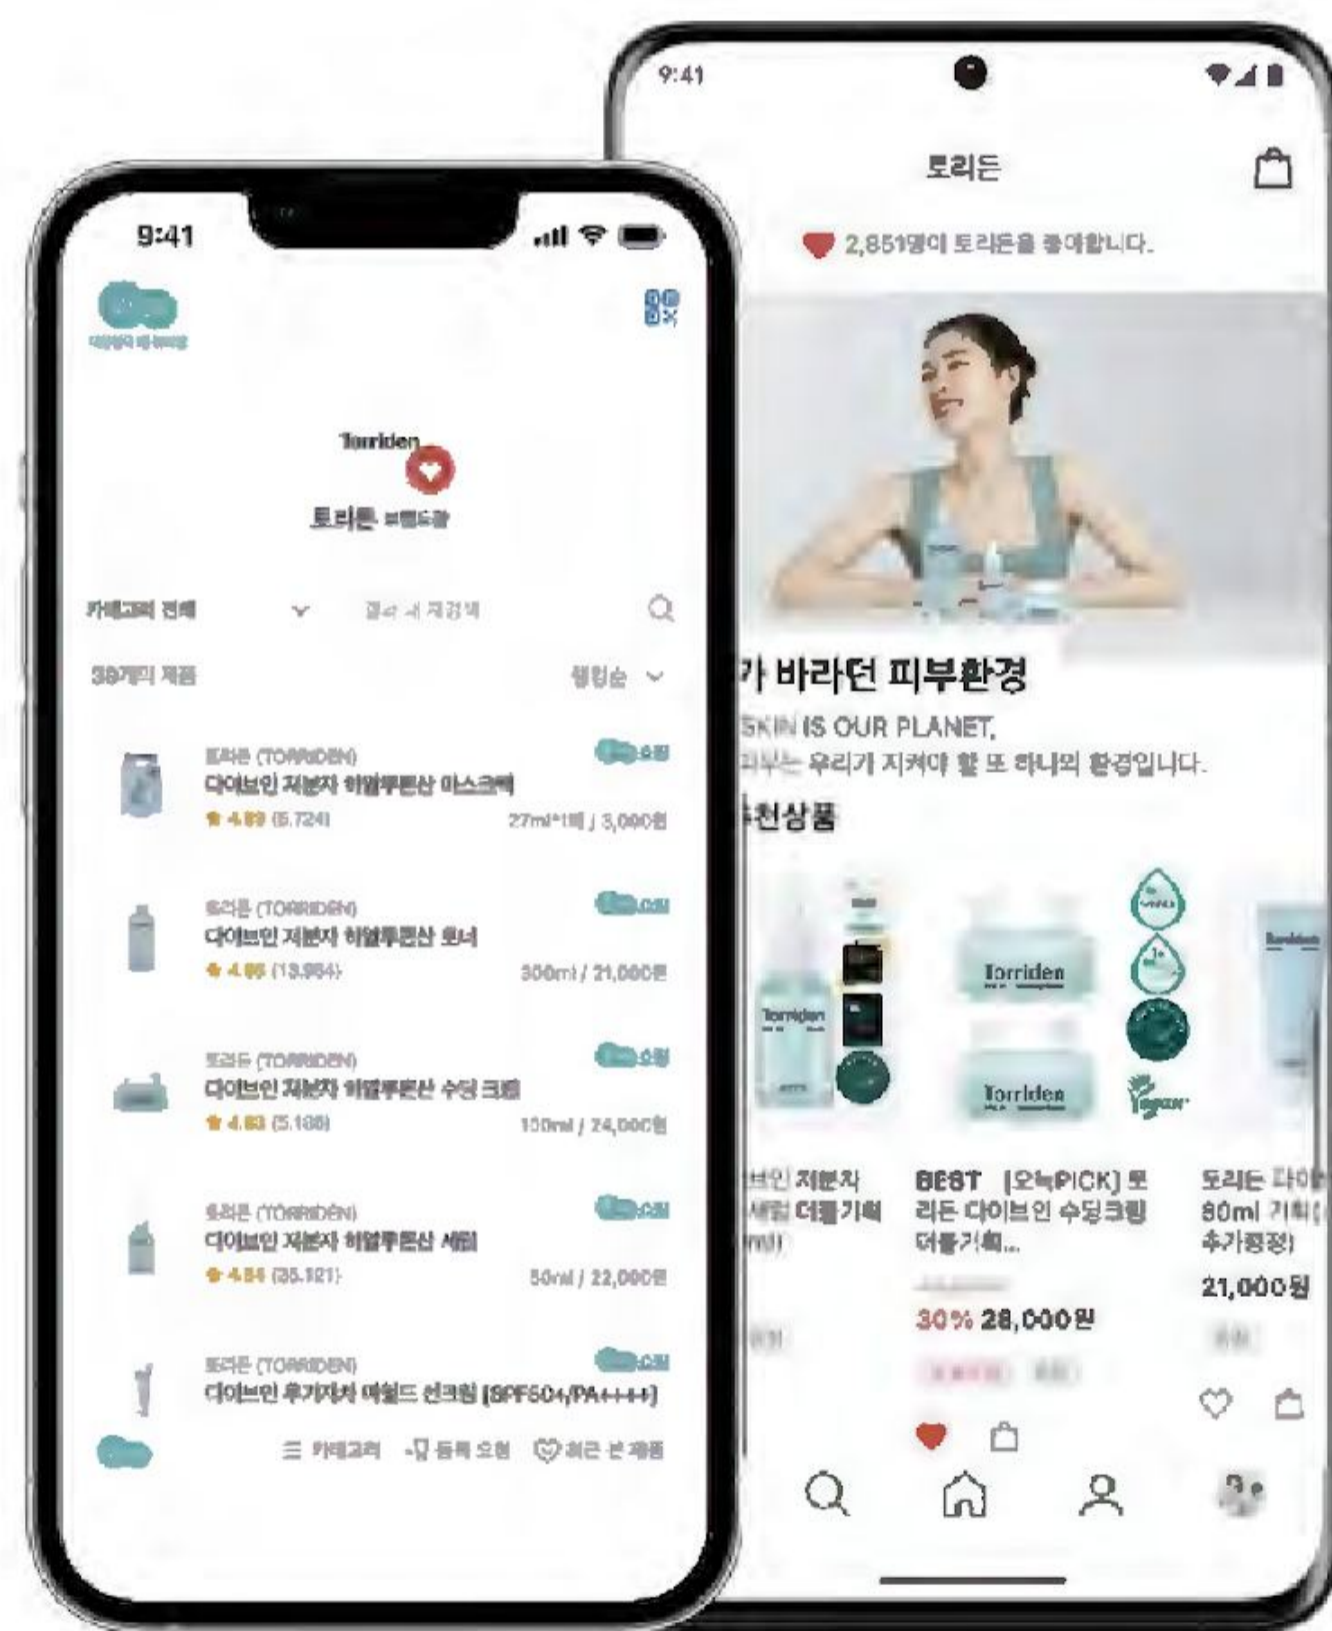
9:41

토리든

2,851명이 토리든을 좋아합니다.

가 바라던 피부환경

SKIN IS OUR PLANET.

피부는 우리가 지켜야 할 또 하나의 환경입니다.

추천상품

Torriden

Torriden

Torriden

Vegan

브인 저분자 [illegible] 더블기획 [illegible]

BEST [오늘PICK] 토리든 다이브인 수딩크림 더블기획...

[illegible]

30% 28,000원

도리든 다이 80ml 기획 추가증정)

21,000원

9:41

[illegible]

Torriden

토리든 브랜드관

카테고리 전체

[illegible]

38개의 제품

랭킹순

토리든 (TORRIDEN)
다이브인 저분자 히알루론산 마스크팩
4.89 (5,724)
27ml*1매 / 3,000원

토리든 (TORRIDEN)
다이브인 저분자 히알루론산 토너
4.86 (13,984)
300ml / 21,000원

토리든 (TORRIDEN)
다이브인 저분자 히알루론산 수딩 크림
4.83 (5,136)
100ml / 24,000원

토리든 (TORRIDEN)
다이브인 저분자 히알루론산 세럼
4.84 (35,121)
50ml / 22,000원

토리든 (TORRIDEN)
다이브인 무기자차 마일드 선크림 (SPF50+/PA++++)

카테고리 등록 요청 최근 본 제품